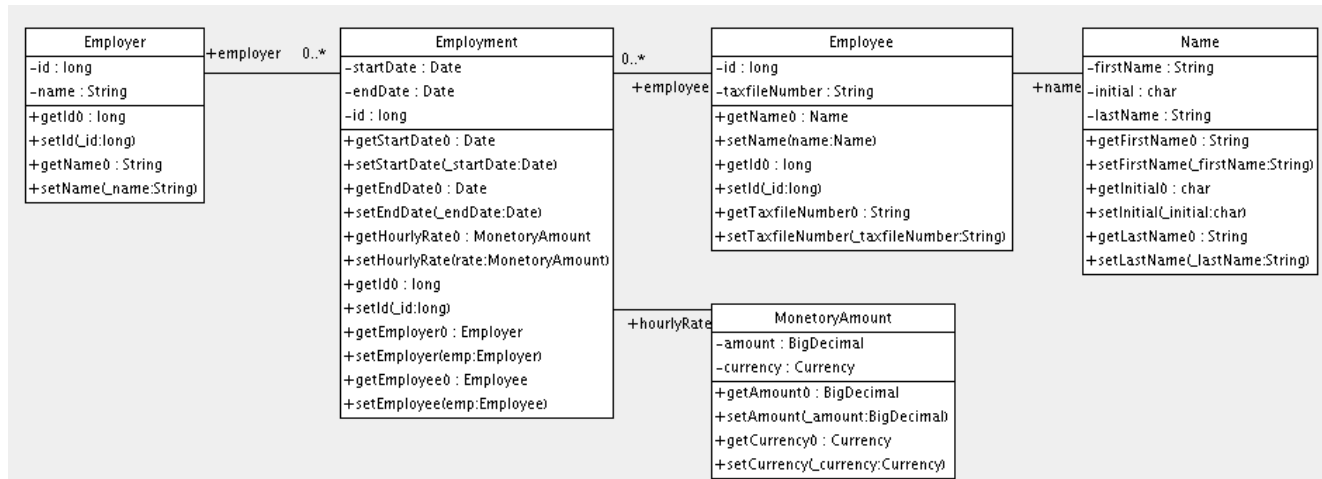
Employer
-id : long
-name : String
+getId() : long
+setId(_id:long)
+getName() : String
+setName(_name:String)

+employer 0..*

Employment
-startDate : Date
-endDate : Date
-id : long
+getStartDate() : Date
+setStartDate(_startDate:Date)
+getEndDate() : Date
+setEndDate(_endDate:Date)
+getHourlyRate() : MonetoryAmount
+setHourlyRate(rate:MonetoryAmount)
+getId() : long
+setId(_id:long)
+getEmployer() : Employer
+setEmployer(emp:Employer)
+getEmployee() : Employee
+setEmployee(emp:Employee)

0..*
+employee

Employee
-id : long
-taxfileNumber : String
+getName() : Name
+setName(name:Name)
+getId() : long
+setId(_id:long)
+getTaxfileNumber() : String
+setTaxfileNumber(_taxfileNumber:String)

+name

Name
-firstName : String
-initial : char
-lastName : String
+getFirstName() : String
+setFirstName(_firstName:String)
+getInitial() : char
+setInitial(_initial:char)
+getLastName() : String
+setLastName(_lastName:String)

+hourlyRate

MonetoryAmount
-amount : BigDecimal
-currency : Currency
+getAmount() : BigDecimal
+setAmount(_amount:BigDecimal)
+getCurrency() : Currency
+setCurrency(_currency:Currency)